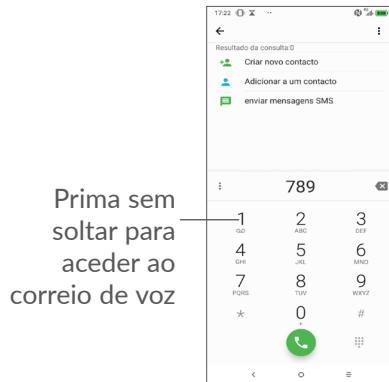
Prima sem soltar para aceder ao correio de voz

17:22

Resultado da consulta:0

Criar novo contacto

Adicionar a um contacto

enviar mensagens SMS

789

1
QD

2
ABC

3
DEF

4
GHI

5
JKL

6
MNO

7
PQRS

8
TUV

9
WXYZ

*

0
+

#